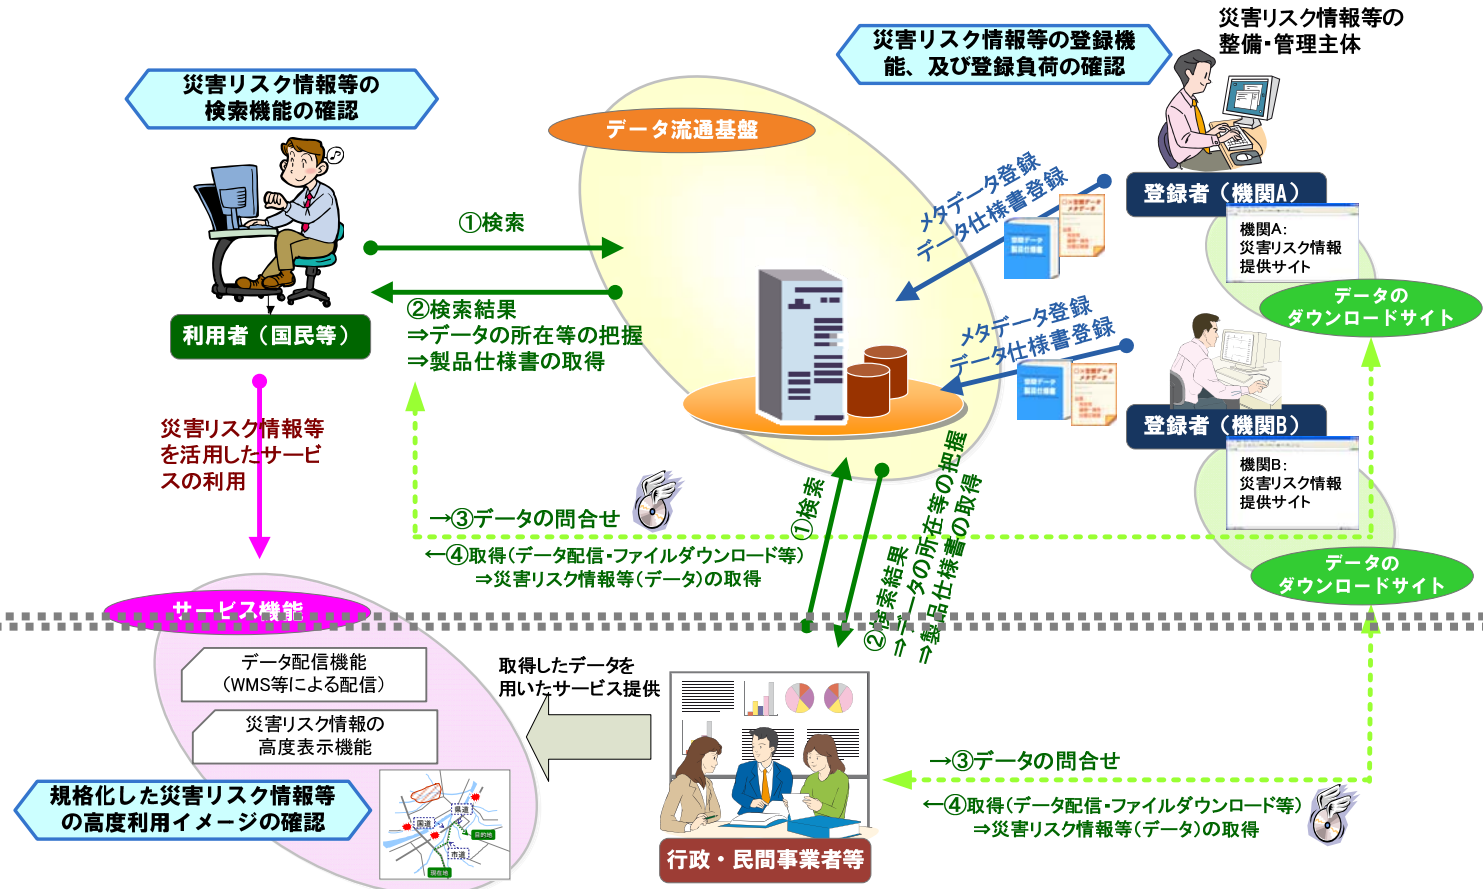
災害リスク情報等の
検索機能の確認

データ流通基盤

災害リスク情報等の登録機能、及び登録負荷の確認

災害リスク情報等の
整備・管理主体

①検索

②検索結果
⇒データの所在等の把握
⇒製品仕様書の取得

利用者（国民等）

メタデータ登録
データ仕様書登録

登録者（機関A）

機関A:
災害リスク情報
提供サイト

データの
ダウンロードサイト

メタデータ登録
データ仕様書登録

登録者（機関B）

機関B:
災害リスク情報
提供サイト

データの
ダウンロードサイト

災害リスク情報等を活用したサービスの利用

→③データの問合せ

←④取得（データ配信・ファイルダウンロード等）
⇒災害リスク情報等（データ）の取得

①検索

②検索結果
⇒データの所在等の把握
⇒製品仕様書の取得

サービス機能

データ配信機能
（WMS等による配信）

災害リスク情報の
高度表示機能

取得したデータを
用いたサービス提供

規格化した災害リスク情報等
の高度利用イメージの確認

→③データの問合せ

←④取得（データ配信・ファイルダウンロード等）
⇒災害リスク情報等（データ）の取得

行政・民間事業者等